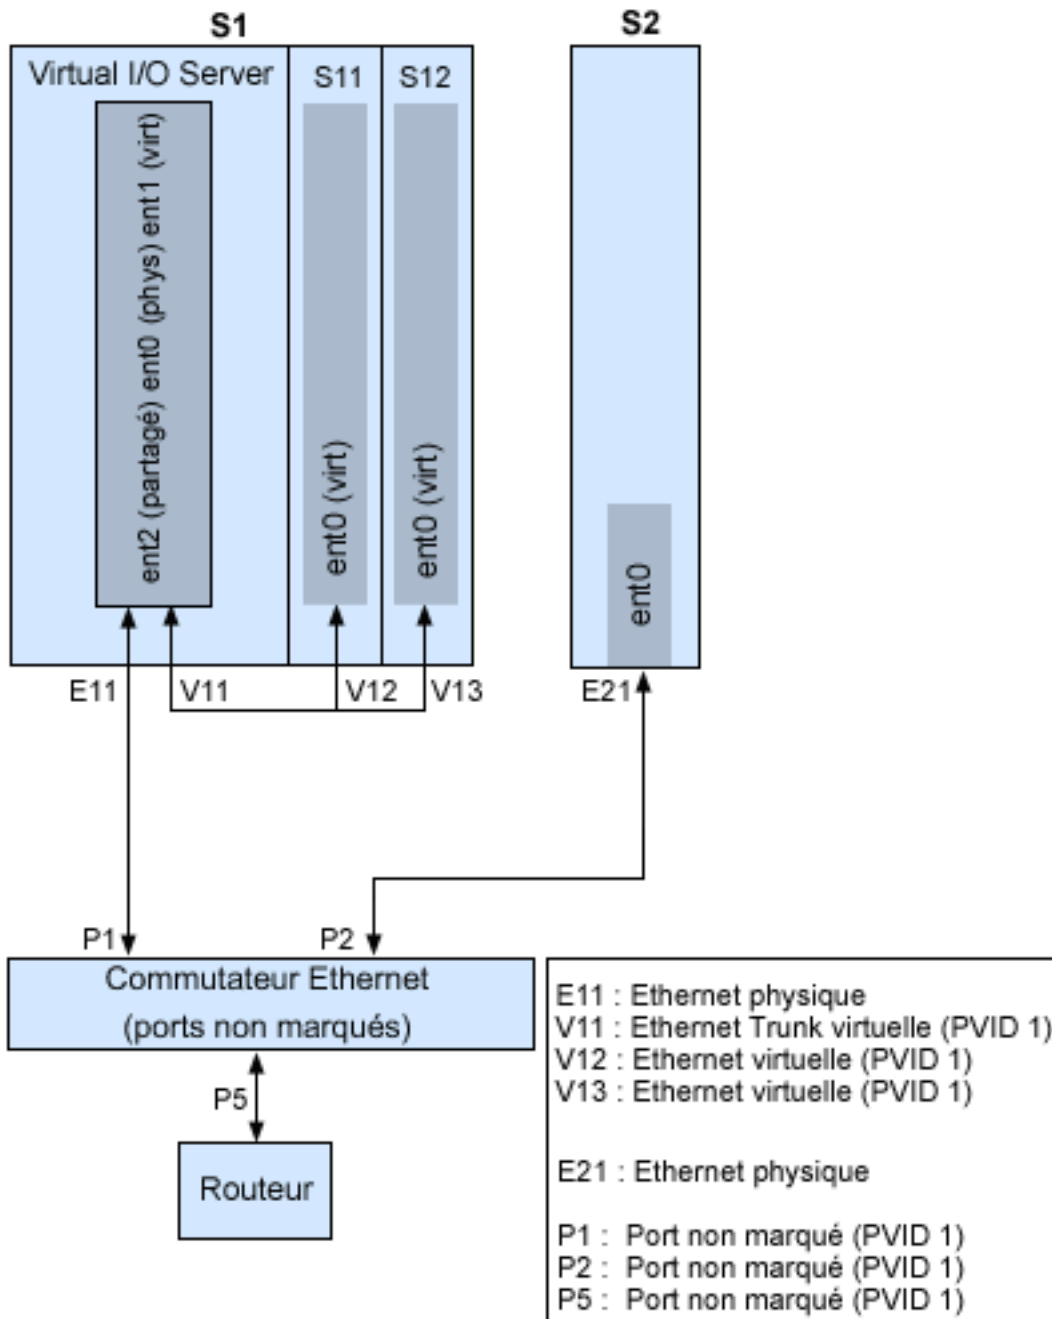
S1

S2

Virtual I/O Server

S11

S12

ent2 (partagé) ent0 (phys) ent1 (virt)

ent0 (virt)

ent0 (virt)

ent0

E11

V11

V12

V13

E21

P1

P2

Commutateur Ethernet (ports non marqués)

P5

Routeur

E11 : Ethernet physique
V11 : Ethernet Trunk virtuelle (PVID 1)
V12 : Ethernet virtuelle (PVID 1)
V13 : Ethernet virtuelle (PVID 1)

E21 : Ethernet physique

P1 : Port non marqué (PVID 1)
P2 : Port non marqué (PVID 1)
P5 : Port non marqué (PVID 1)